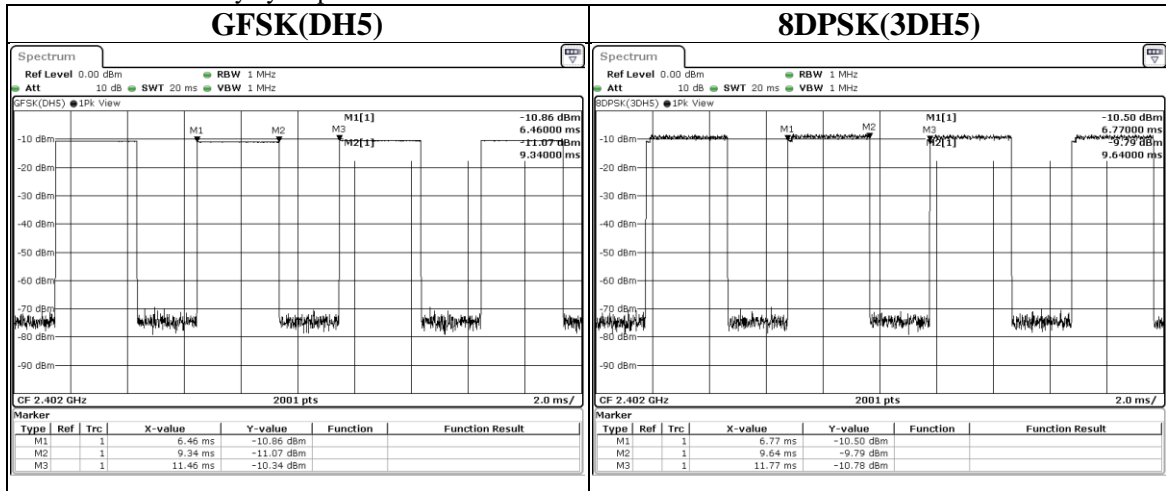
| GFSK(DH5) | 8DPSK(3DH5) |
|---|---|

Spectrum
Ref Level 0.00 dBm RBW 1 MHz
Att 10 dB SWT 20 ms VBW 1 MHz
GFSK(DH5) 1Pk View
M1[1] -10.86 dBm
6.46000 ms
M2[1] -11.07 dBm
9.34000 ms
M1 M2 M3
-10 dBm
-20 dBm
-30 dBm
-40 dBm
-50 dBm
-60 dBm
-70 dBm
-80 dBm
-90 dBm
CF 2.402 GHz 2001 pts 2.0 ms/
Marker

| Type | Ref | Trc | X-value | Y-value | Function | Function Result |
|---|---|---|---|---|---|---|
| M1 | | 1 | 6.46 ms | -10.86 dBm | | |
| M2 | | 1 | 9.34 ms | -11.07 dBm | | |
| M3 | | 1 | 11.46 ms | -10.34 dBm | | |

Spectrum
Ref Level 0.00 dBm RBW 1 MHz
Att 10 dB SWT 20 ms VBW 1 MHz
8DPSK(3DH5) 1Pk View
M1[1] -10.50 dBm
6.77000 ms
M2[1] -9.79 dBm
9.64000 ms
M1 M2 M3
-10 dBm
-20 dBm
-30 dBm
-40 dBm
-50 dBm
-60 dBm
-70 dBm
-80 dBm
-90 dBm
CF 2.402 GHz 2001 pts 2.0 ms/
Marker

| Type | Ref | Trc | X-value | Y-value | Function | Function Result |
|---|---|---|---|---|---|---|
| M1 | | 1 | 6.77 ms | -10.50 dBm | | |
| M2 | | 1 | 9.64 ms | -9.79 dBm | | |
| M3 | | 1 | 11.77 ms | -10.78 dBm | | |